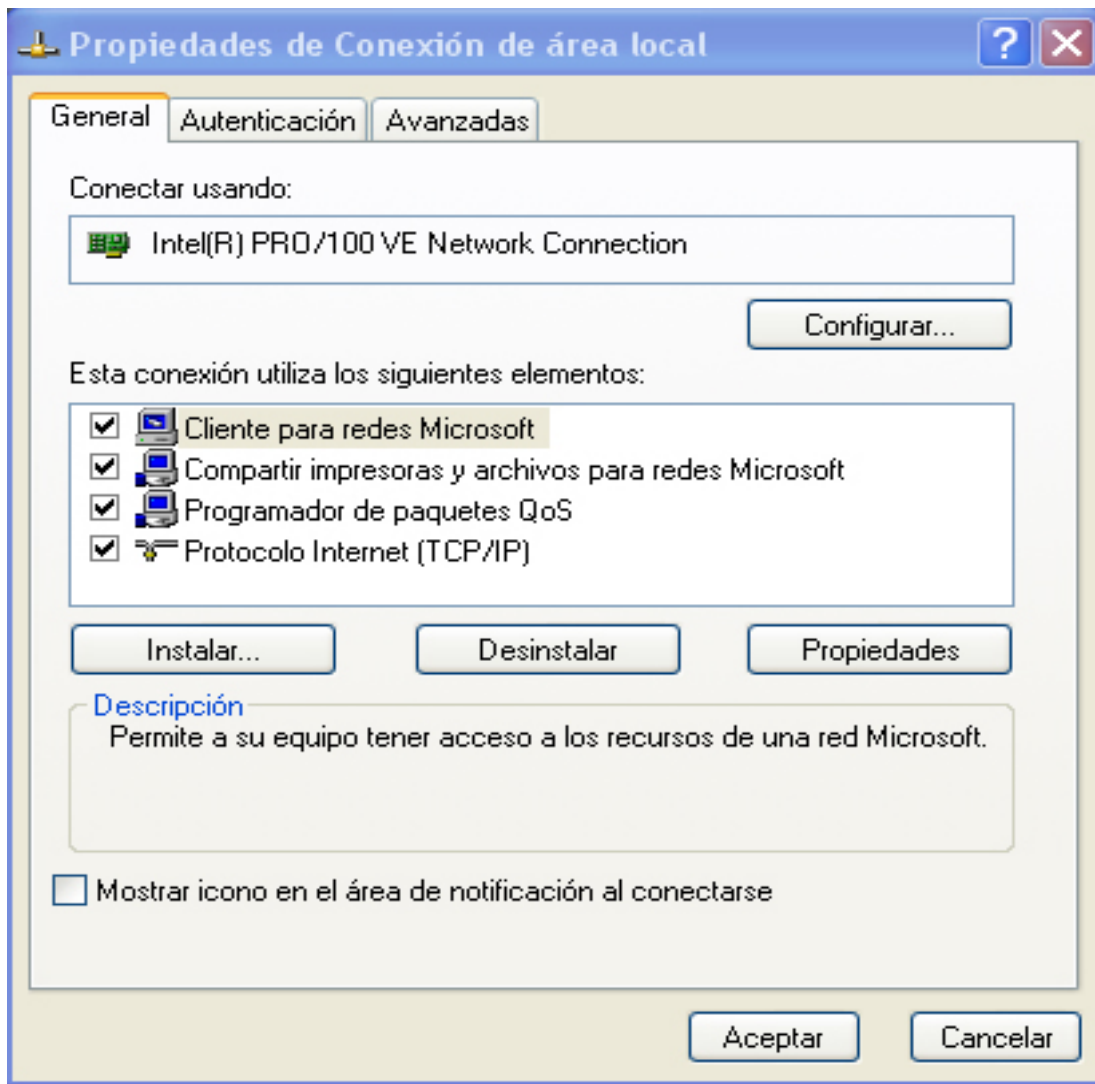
Propiedades de Conexión de área local

?

General | Autenticación | Avanzadas

Conectar usando:

Intel(R) PRO/100 VE Network Connection

Configurar...

Esta conexión utiliza los siguientes elementos:

☑ Cliente para redes Microsoft
☑ Compartir impresoras y archivos para redes Microsoft
☑ Programador de paquetes QoS
☑ Protocolo Internet (TCP/IP)

Instalar... | Desinstalar | Propiedades

Descripción
Permite a su equipo tener acceso a los recursos de una red Microsoft.

☐ Mostrar icono en el área de notificación al conectarse

Aceptar | Cancelar